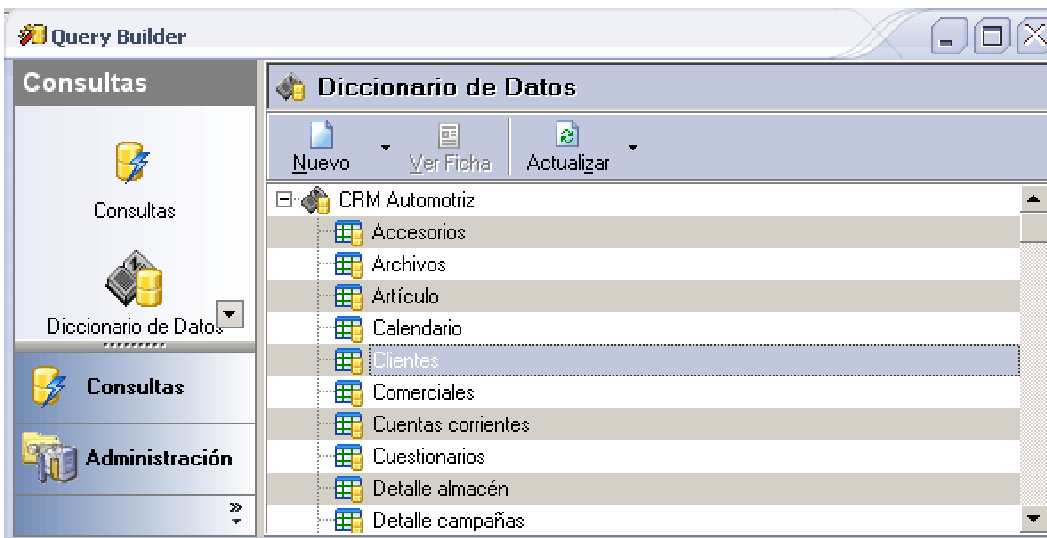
Query Builder

Consultas

Consultas

Diccionario de Datos

Consultas

Administración

Diccionario de Datos

Nuevo

Ver Ficha

Actualizar

CRM Automotriz
Accesorios
Archivos
Artículo
Calendario
Clientes
Comerciales
Cuentas corrientes
Cuestionarios
Detalle almacén
Detalle campañas